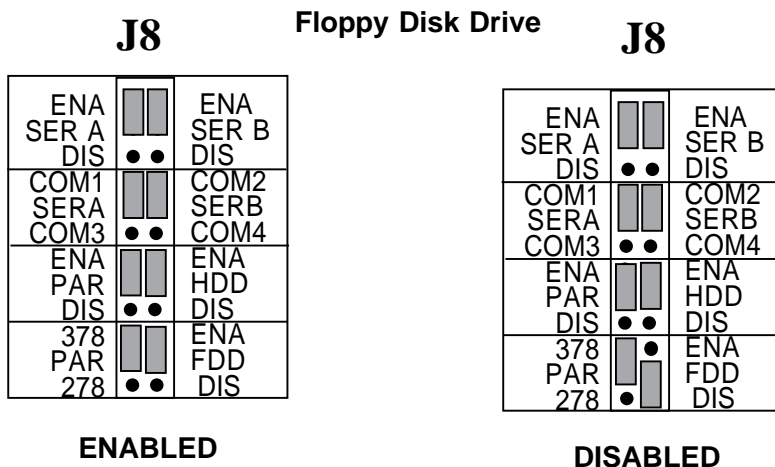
J8

Floppy Disk Drive

J8

| ENA SER A DIS | | ENA SER B DIS |
|---|---|---|
| COM1 SERA COM3 | | COM2 SERB COM4 |
| ENA PAR DIS | | ENA HDD DIS |
| 378 PAR 278 | | ENA FDD DIS |

ENABLED

| ENA SER A DIS | | ENA SER B DIS |
|---|---|---|
| COM1 SERA COM3 | | COM2 SERB COM4 |
| ENA PAR DIS | | ENA HDD DIS |
| 378 PAR 278 | | ENA FDD DIS |

DISABLED